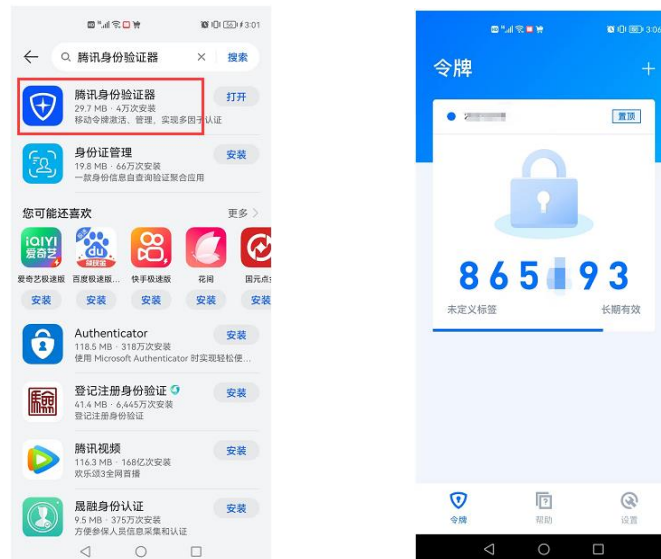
3:01

腾讯身份验证器 × 搜索

腾讯身份验证器
29.7 MB · 4万次安装
移动令牌激活、管理，实现多因子认证
打开

身份证管理
19.8 MB · 66万次安装
一款身份信息自查验证聚合应用
安装

您可能还喜欢 更多

iQIYI 爱奇艺
爱奇艺极速版 安装
du 赚钱金
百度极速版... 安装
快手极速版 安装
花间 安装
国元点... 安装

Authenticator
118.5 MB · 318万次安装
使用 Microsoft Authenticator 时实现轻松便...
安装

登记注册身份验证
41.4 MB · 6,445万次安装
登记注册身份验证
安装

腾讯视频
116.3 MB · 168亿次安装
欢乐颂3全网独播
安装

晟融身份认证
9.5 MB · 375万次安装
方便参保人员信息采集和认证
安装

3:06
令牌 +

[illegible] 置顶

865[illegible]93
未定义标签 长期有效

令牌 帮助 设置